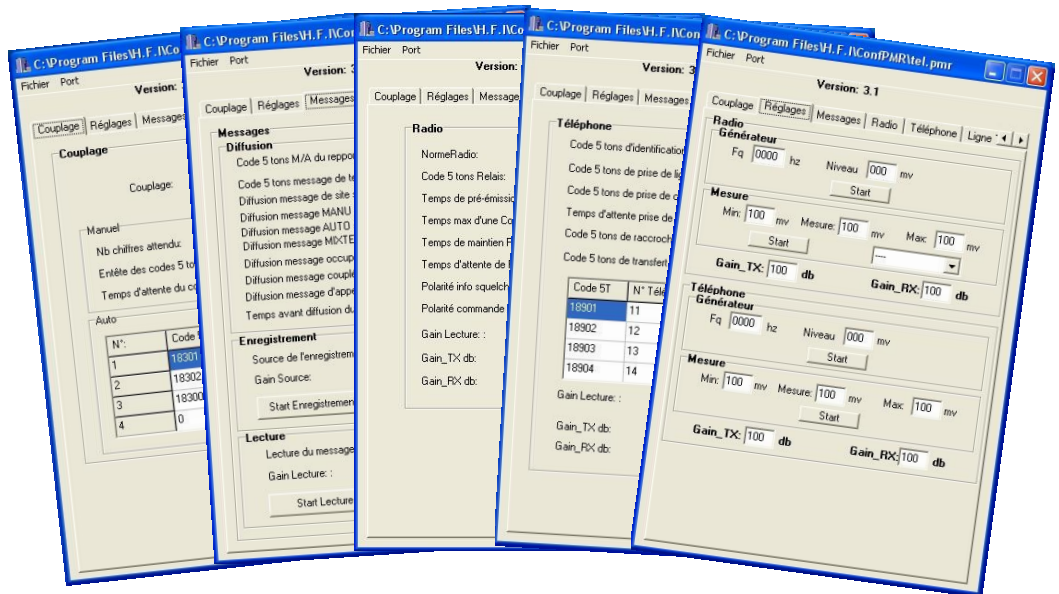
C:\Program Files\H.F.I\Co
Fichier Port
Version: 3
Couplage Réglages Messages
Couplage
Couplage:
Manuel
Nb chiffres attendu:
Entête des codes 5 to
Temps d'attente du c
Auto
| N°: | Code 5 |
|---|---|
| 1 | 18301 |
| 2 | 18302 |
| 3 | 18300 |
| 4 | 0 |

C:\Program Files\H.F.I\Co
Fichier Port
Version: 3
Couplage Réglages Messages
Messages
Diffusion
Code 5 tons M/A du rappo
Code 5 tons message de te
Diffusion message de site
Diffusion message MANU
Diffusion message AUTO
Diffusion message MIXTE
Diffusion message occup
Diffusion message couple
Diffusion message d'appe
Temps avant diffusion du
Enregistrement
Source de l'enregistrem
Gain Source:
Start Enregistremen
Lecture
Lecture du message
Gain Lecture: :
Start Lecture

C:\Program Files\H.F.I\Co
Fichier Port
Version:
Couplage Réglages Message
Radio
NormeRadio:
Code 5 tons Relais:
Temps de pré-émissi
Temps max d'une Co
Temps de maintien R
Temps d'attente de
Polarité info squelch
Polarité commande
Gain Lecture: :
Gain_TX db:
Gain_RX db:

C:\Program Files\H.F.I\Co
Fichier Port
Version: 3
Couplage Réglages Messages
Téléphone
Code 5 tons d'identification
Code 5 tons de prise de li
Code 5 tons de prise de
Temps d'attente prise de
Code 5 tons de raccroch
Code 5 tons de transfert
| Code 5T | N° Télé |
|---|---|
| 18901 | 11 |
| 18902 | 12 |
| 18903 | 13 |
| 18904 | 14 |
Gain Lecture: :
Gain_TX db:
Gain_RX db:

C:\Program Files\H.F.I\ConfPMR\tel.pmr
Fichier Port
Version: 3.1
Couplage Réglages Messages Radio Téléphone Ligne
Radio
Générateur
Fq 0000 hz Niveau 000 mv
Start
Mesure
Min: 100 mv Mesure: 100 mv Max: 100 mv
Start
Gain_TX: 100 db
Gain_RX: 100 db
Téléphone
Générateur
Fq 0000 hz Niveau 000 mv
Start
Mesure
Min: 100 mv Mesure: 100 mv Max: 100 mv
Start
Gain_TX: 100 db
Gain_RX: 100 db